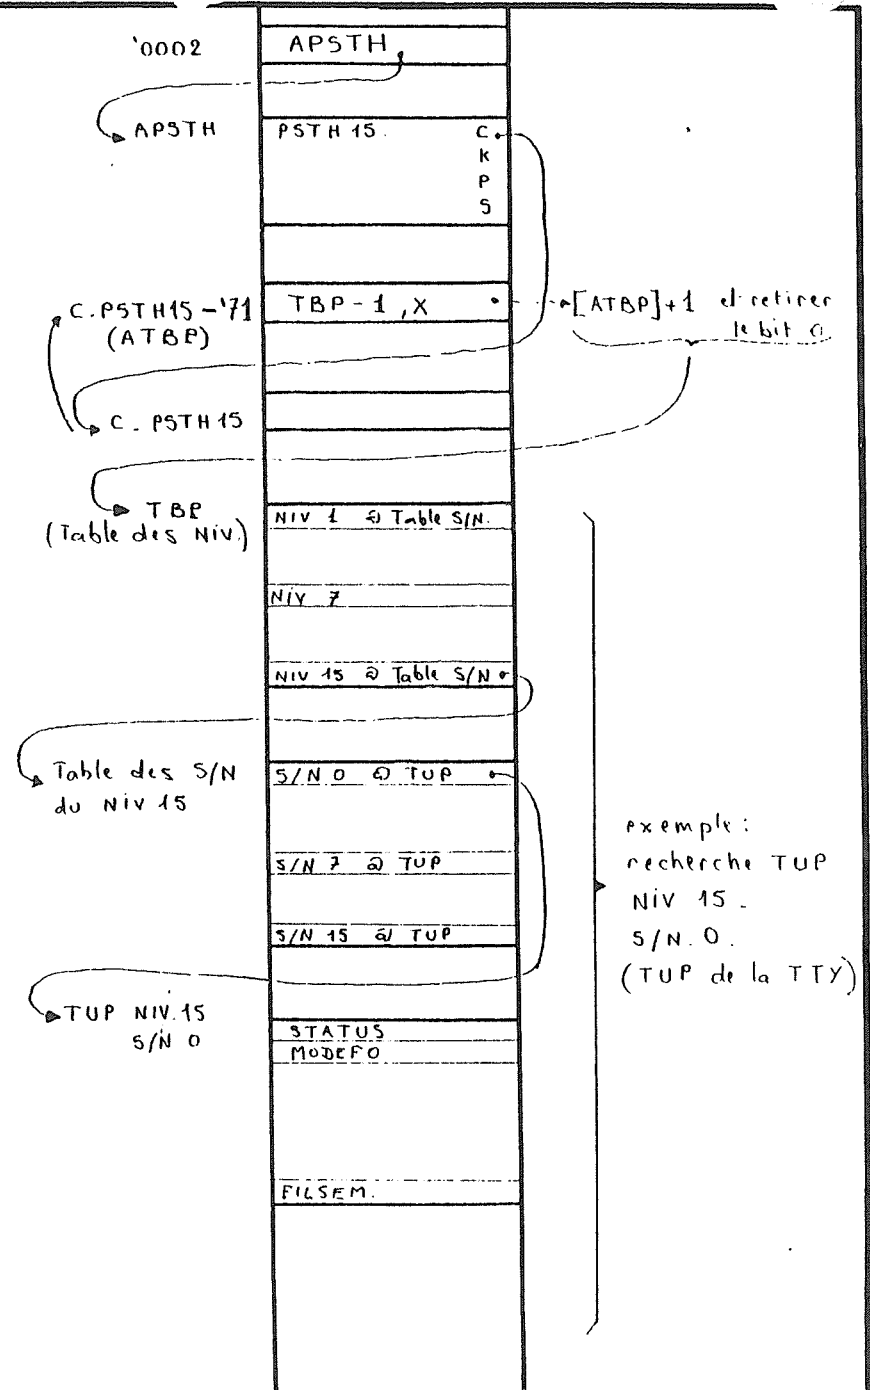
'0002
APSTH

APSTH
PSTH 15
C
K
P
S

C.PSTH15 - '71 (ATBP)
TBP - 1 , X
[ATBP]+1 et retirer le bit 0.

C. PSTH 15

TBP (Table des Niv)
NIV 1 @ Table S/N.

NIV 7

NIV 15 @ Table S/N

Table des S/N du Niv 15
S/N 0 @ TUP

S/N 7 @ TUP

S/N 15 @ TUP

exemple: recherche TUP NIV 15. S/N. 0. (TUP de la TTY)

TUP NIV.15 S/N 0
STATUS
MODEFO

FILSEM.